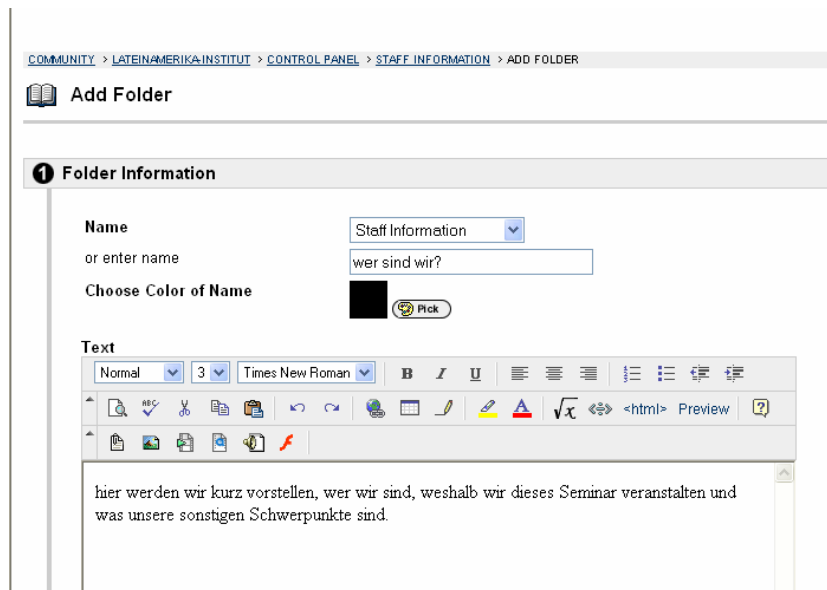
COMMUNITY > LATEINAMERIKA-INSTITUT > CONTROL PANEL > STAFF INFORMATION > ADD FOLDER

Add Folder

1 Folder Information

Name
Staff Information

or enter name
wer sind wir?

Choose Color of Name
Pick

Text

Normal | 3 | Times New Roman | B | I | U

<html> Preview

hier werden wir kurz vorstellen, wer wir sind, weshalb wir dieses Seminar veranstalten und was unsere sonstigen Schwerpunkte sind.